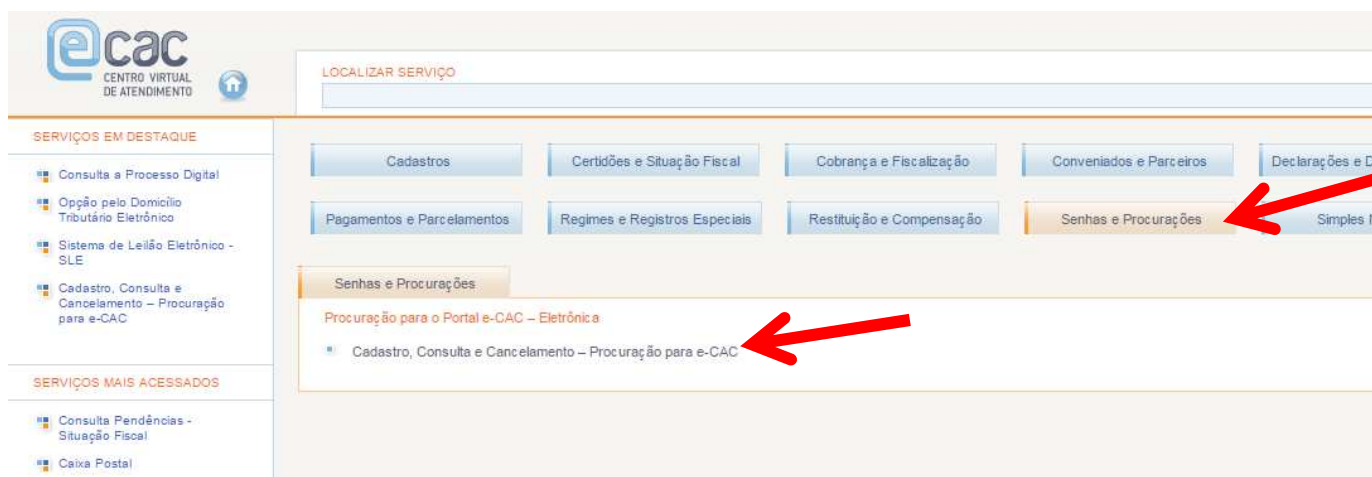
ecac
CENTRO VIRTUAL DE ATENDIMENTO

LOCALIZAR SERVIÇO

SERVIÇOS EM DESTAQUE

Consulta a Processo Digital

Opção pelo Domicílio Tributário Eletrônico

Sistema de Leilão Eletrônico - SLE

Cadastro, Consulta e Cancelamento – Procuração para e-CAC

SERVIÇOS MAIS ACESSADOS

Consulta Pendências - Situação Fiscal

Caixa Postal

Cadastros | Certidões e Situação Fiscal | Cobrança e Fiscalização | Conveniados e Parceiros | Declarações e D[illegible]

Pagamentos e Parcelamentos | Regimes e Registros Especiais | Restituição e Compensação | Senhas e Procurações | Simples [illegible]

Senhas e Procurações

Procuração para o Portal e-CAC – Eletrônica

Cadastro, Consulta e Cancelamento – Procuração para e-CAC